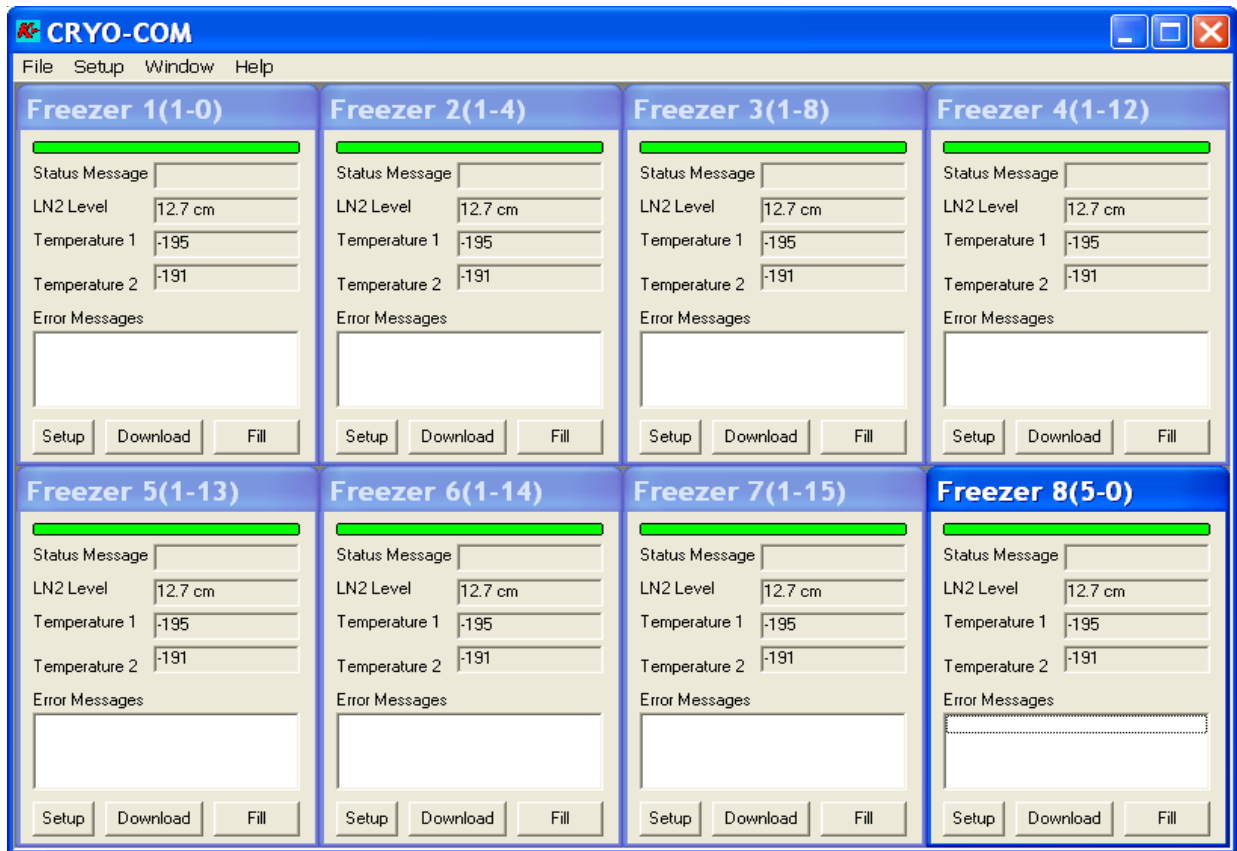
CRYO-COM

File Setup Window Help

Freezer 1(1-0)

Status Message
LN2 Level 12.7 cm
Temperature 1 -195
Temperature 2 -191
Error Messages

Setup Download Fill

Freezer 2(1-4)

Status Message
LN2 Level 12.7 cm
Temperature 1 -195
Temperature 2 -191
Error Messages

Setup Download Fill

Freezer 3(1-8)

Status Message
LN2 Level 12.7 cm
Temperature 1 -195
Temperature 2 -191
Error Messages

Setup Download Fill

Freezer 4(1-12)

Status Message
LN2 Level 12.7 cm
Temperature 1 -195
Temperature 2 -191
Error Messages

Setup Download Fill

Freezer 5(1-13)

Status Message
LN2 Level 12.7 cm
Temperature 1 -195
Temperature 2 -191
Error Messages

Setup Download Fill

Freezer 6(1-14)

Status Message
LN2 Level 12.7 cm
Temperature 1 -195
Temperature 2 -191
Error Messages

Setup Download Fill

Freezer 7(1-15)

Status Message
LN2 Level 12.7 cm
Temperature 1 -195
Temperature 2 -191
Error Messages

Setup Download Fill

Freezer 8(5-0)

Status Message
LN2 Level 12.7 cm
Temperature 1 -195
Temperature 2 -191
Error Messages

Setup Download Fill